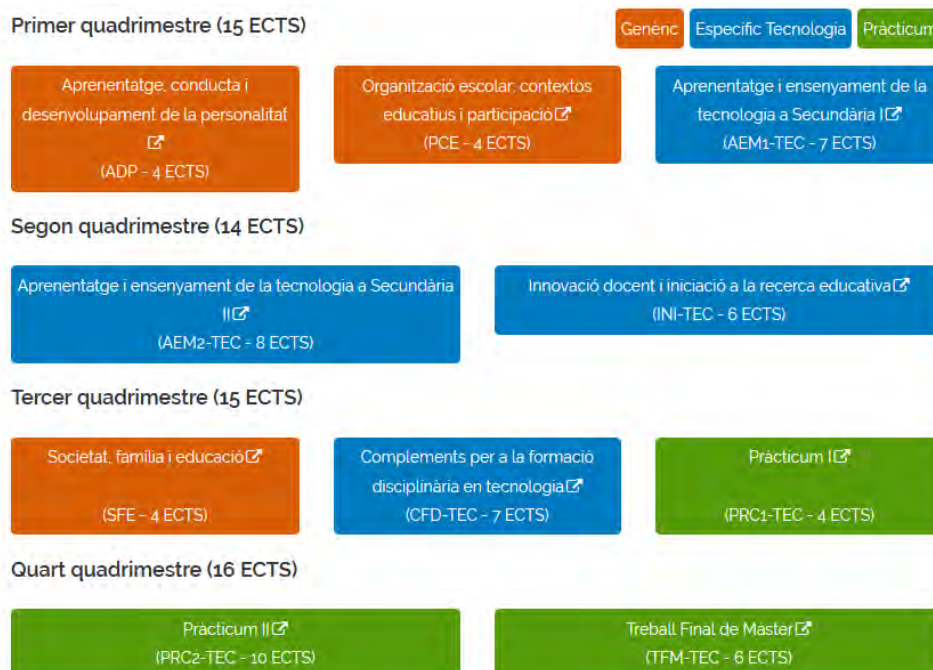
Primer quadrimestre (15 ECTS)

Genèric Específic Tecnologia Pràcticum

Aprenentatge, conducta i desenvolupament de la personalitat
(ADP - 4 ECTS)

Organització escolar: contextos educatius i participació
(PCE - 4 ECTS)

Aprenentatge i ensenyament de la tecnologia a Secundària I
(AEM1-TEC - 7 ECTS)

Segon quadrimestre (14 ECTS)

Aprenentatge i ensenyament de la tecnologia a Secundària II
(AEM2-TEC - 8 ECTS)

Innovació docent i iniciació a la recerca educativa
(INI-TEC - 6 ECTS)

Tercer quadrimestre (15 ECTS)

Societat, família i educació
(SFE - 4 ECTS)

Complements per a la formació disciplinària en tecnologia
(CFD-TEC - 7 ECTS)

Pràcticum I
(PRC1-TEC - 4 ECTS)

Quart quadrimestre (16 ECTS)

Pràcticum II
(PRC2-TEC - 10 ECTS)

Treball Final de Màster
(TFM-TEC - 6 ECTS)